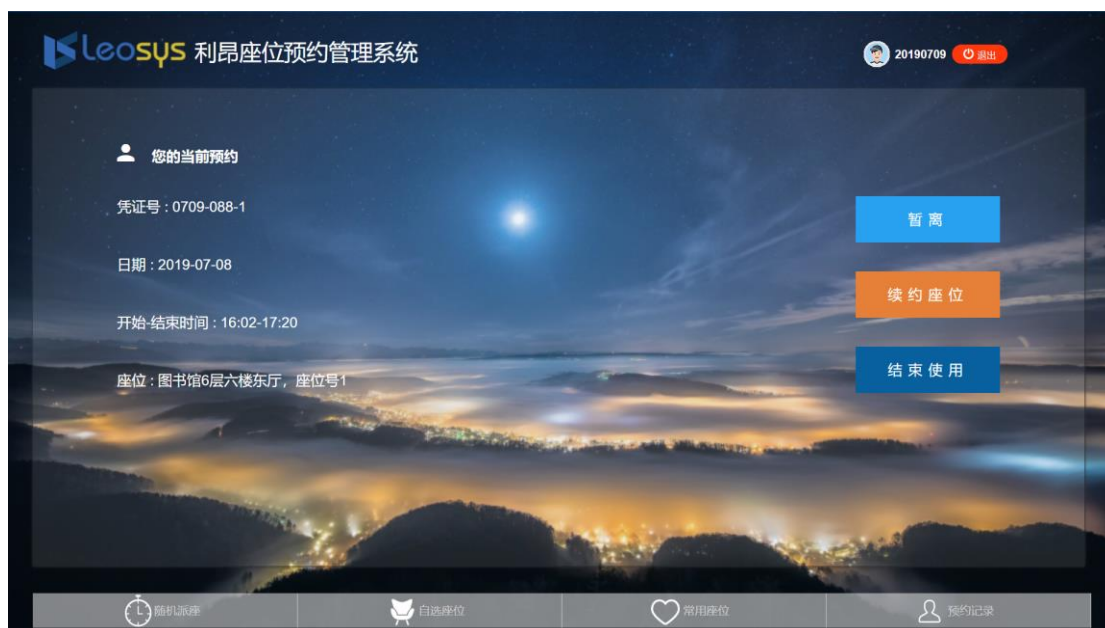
Leosys 利昂座位预约管理系统

20190709 退出

您的当前预约

凭证号：0709-088-1

日期：2019-07-08

开始-结束时间：16:02-17:20

座位：图书馆6层六楼东厅，座位号1

暂离

续约座位

结束使用

随机派座

自选座位

常用座位

预约记录